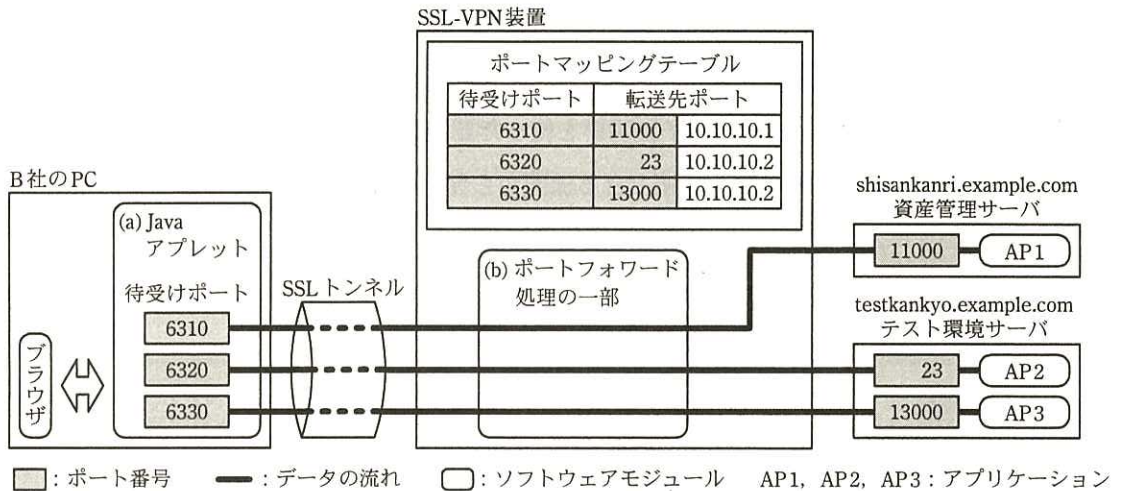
SSL-VPN装置

ポートマッピングテーブル

| 待受けポート | 転送先ポート | |
|---|---|---|
| 6310 | 11000 | 10.10.10.1 |
| 6320 | 23 | 10.10.10.2 |
| 6330 | 13000 | 10.10.10.2 |

B社のPC

(a) Java アプレット

待受けポート

6310

6320

6330

ブラウザ

SSLトンネル

(b) ポートフォワード処理の一部

shisankanri.example.com
資産管理サーバ

11000

AP1

testkankyo.example.com
テスト環境サーバ

23

AP2

13000

AP3

: ポート番号　: データの流れ　: ソフトウェアモジュール　AP1，AP2，AP3：アプリケーション